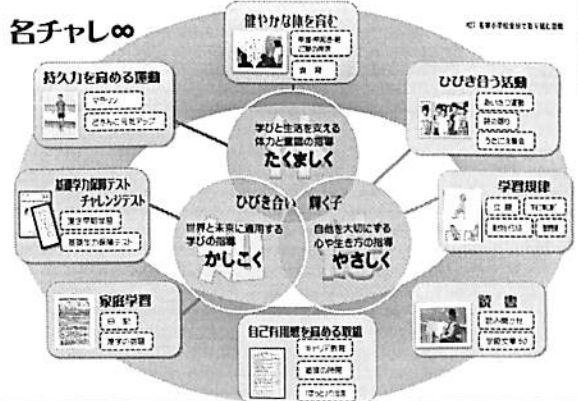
名チャレ∞

健やかな体を育む
早寝早起き朝ご飯の奨励
食育

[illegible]

持久力を高める運動
マラソン
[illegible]

ひびき合う活動
あいさつ運動
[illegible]
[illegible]

学びと生活を支える体力と意欲の指導
たくましく

ひびき合い 輝く子

世界と未来に通用する学びの指導
かしこく

自他を大切にする心や生き方の指導
やさしく

基礎学力保障テスト
チャレンジテスト
漢字学習習慣
基礎学力保障テスト

学習規律
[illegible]

家庭学習
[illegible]
漢字の宿題

自己有用感を高める取組
キャリア教育
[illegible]
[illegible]

読書
読み聞かせ
学級文庫 50